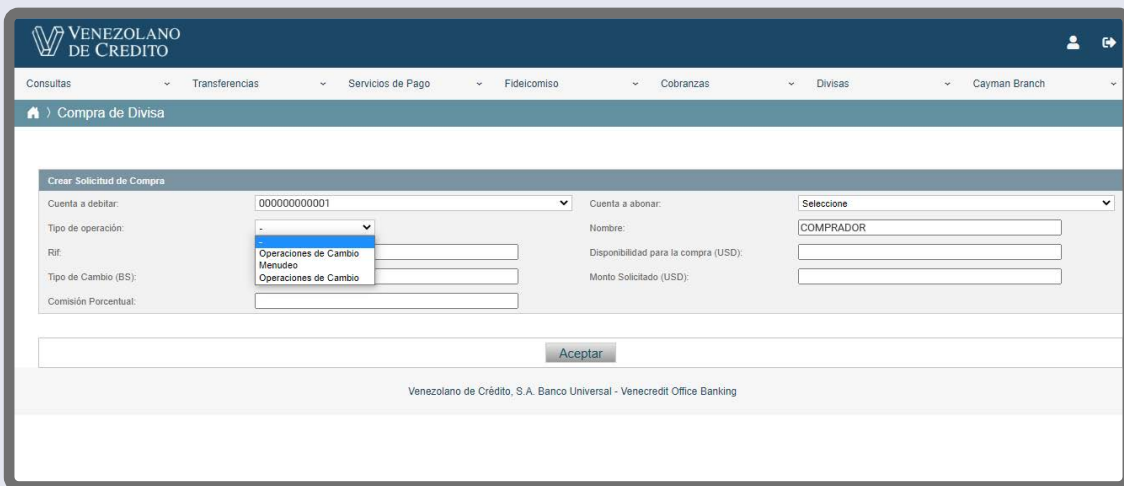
VENEZOLANO DE CREDITO

Consultas | Transferencias | Servicios de Pago | Fideicomiso | Cobranzas | Divisas | Cayman Branch

Compra de Divisa

Crear Solicitud de Compra

Cuenta a debitar: 000000000001
Cuenta a abonar: Seleccione
Tipo de operación: -
-
Operaciones de Cambio Menudeo
Operaciones de Cambio
Nombre: COMPRADOR
Rif:
Disponibilidad para la compra (USD):
Tipo de Cambio (BS):
Monto Solicitado (USD):
Comisión Porcentual:

Aceptar

Venezolano de Crédito, S.A. Banco Universal - Venecredit Office Banking